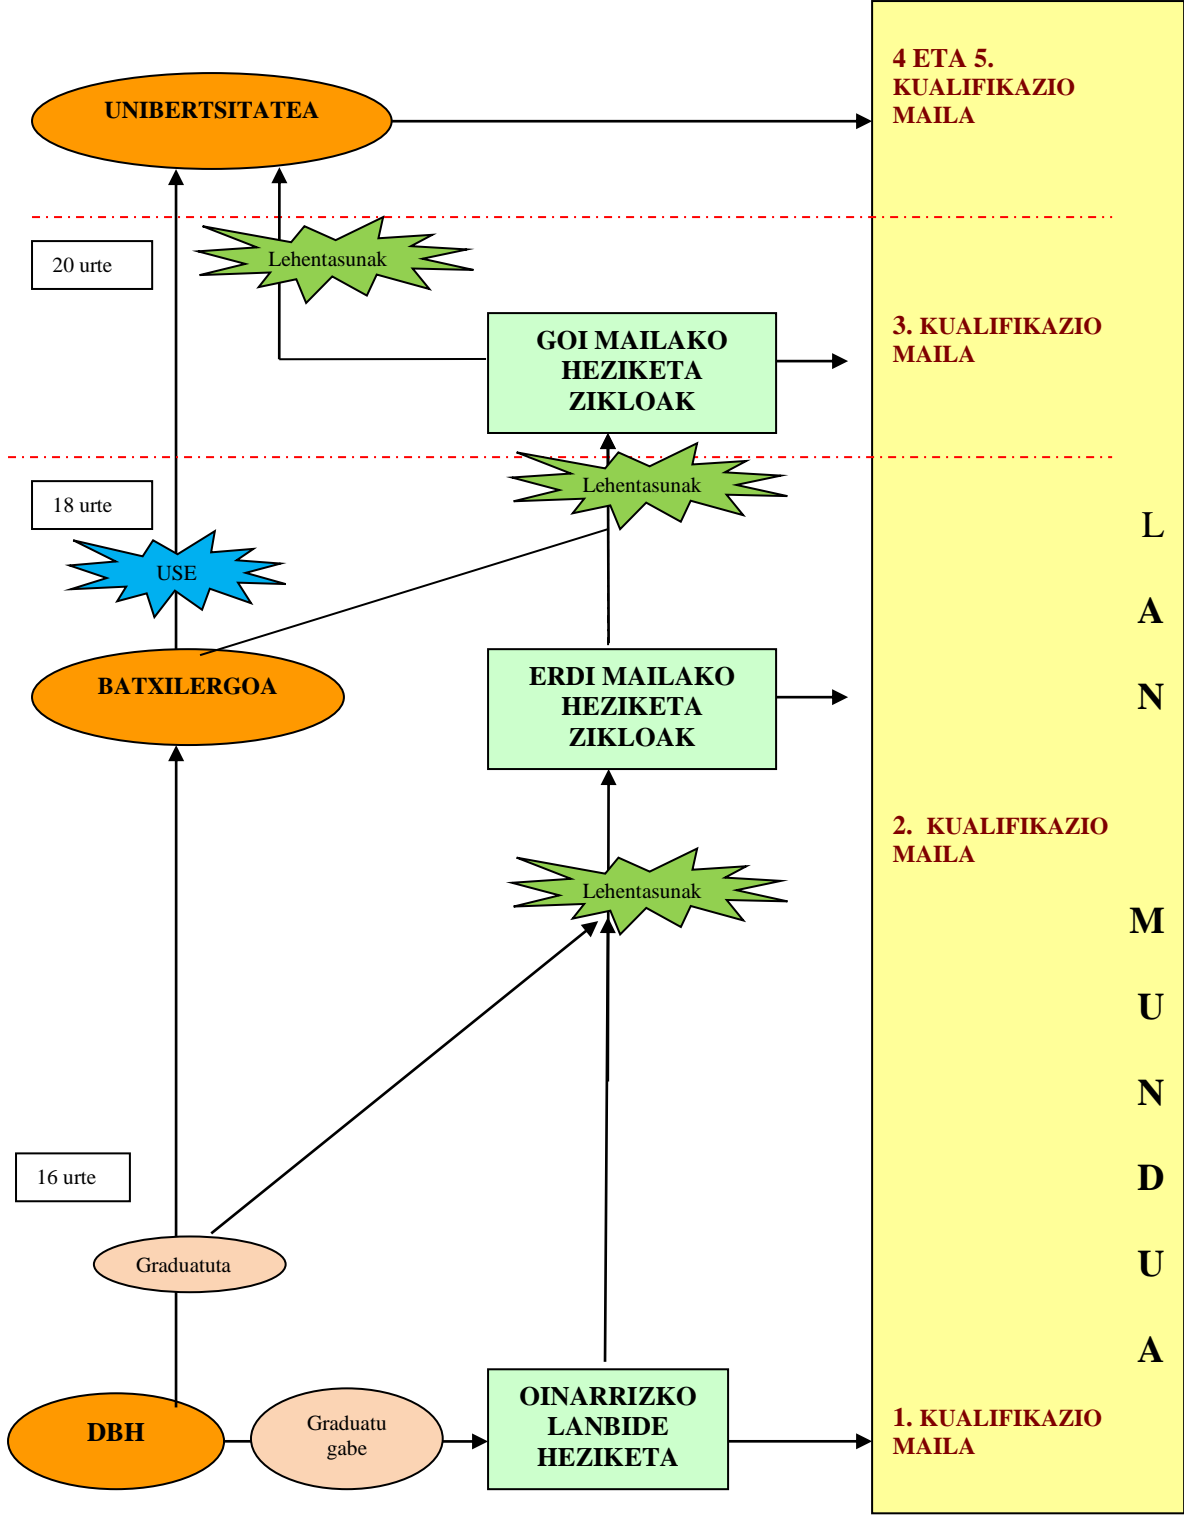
UNIBERTSITATEA

4 ETA 5. KUALIFIKAZIO MAILA

20 urte

Lehentasunak

GOI MAILAKO HEZIKETA ZIKLOAK

3. KUALIFIKAZIO MAILA

18 urte

Lehentasunak

USE

BATXILERGOA

ERDI MAILAKO HEZIKETA ZIKLOAK

L A N

2. KUALIFIKAZIO MAILA

Lehentasunak

M U N D U A

16 urte

Graduatuta

DBH

Graduatu gabe

OINARRIZKO LANBIDE HEZIKETA

1. KUALIFIKAZIO MAILA